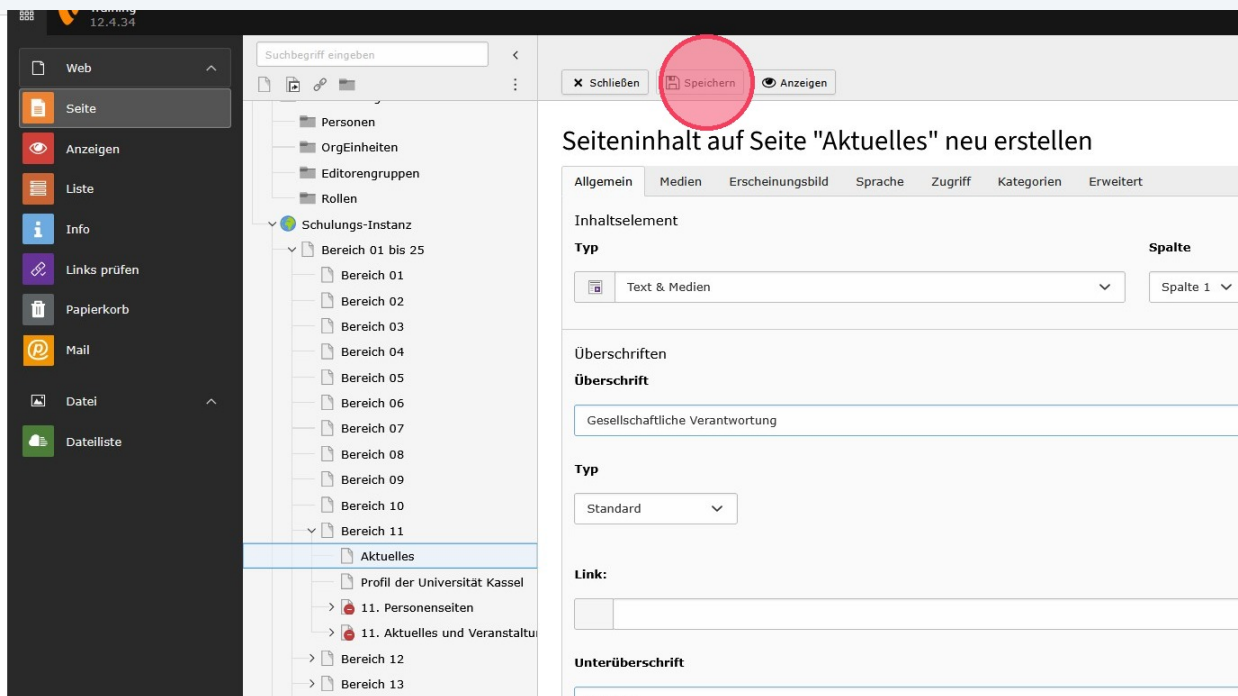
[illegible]
12.4.34

Web
Seite
Anzeigen
Liste
Info
Links prüfen
Papierkorb
Mail
Datei
Dateiliste

Suchbegriff eingeben

Personen
OrgEinheiten
Editorengruppen
Rollen
Schulungs-Instanz
Bereich 01 bis 25
Bereich 01
Bereich 02
Bereich 03
Bereich 04
Bereich 05
Bereich 06
Bereich 07
Bereich 08
Bereich 09
Bereich 10
Bereich 11
Aktuelles
Profil der Universität Kassel
11. Personenseiten
11. Aktuelles und Veranstaltu
Bereich 12
Bereich 13

Schließen
Speichern
Anzeigen

Seiteninhalt auf Seite "Aktuelles" neu erstellen

Allgemein
Medien
Erscheinungsbild
Sprache
Zugriff
Kategorien
Erweitert

Inhaltselement
Typ
Text & Medien
Spalte
Spalte 1

Überschriften
Überschrift
Gesellschaftliche Verantwortung
Typ
Standard
Link:
Unterüberschrift